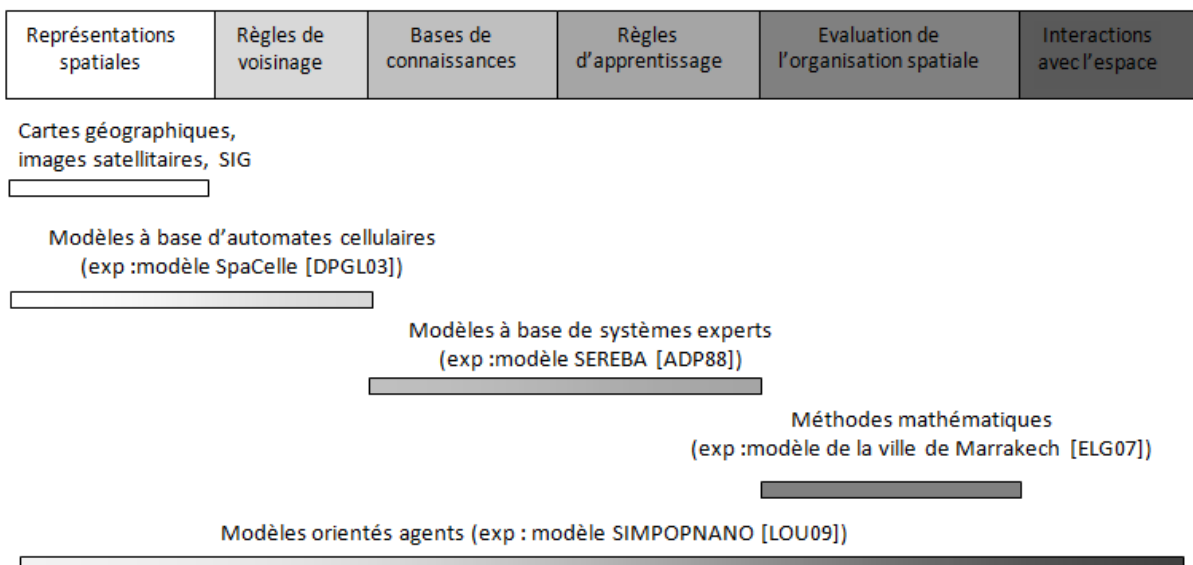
Représentations spatiales

Règles de voisinage

Bases de connaissances

Règles d'apprentissage

Evaluation de l'organisation spatiale

Interactions avec l'espace

Cartes géographiques, images satellitaires, SIG

Modèles à base d'automates cellulaires (exp :modèle SpaCelle [DPGL03])

Modèles à base de systèmes experts (exp :modèle SEREBA [ADP88])

Méthodes mathématiques (exp :modèle de la ville de Marrakech [ELG07])

Modèles orientés agents (exp : modèle SIMPOPNANO [LOU09])